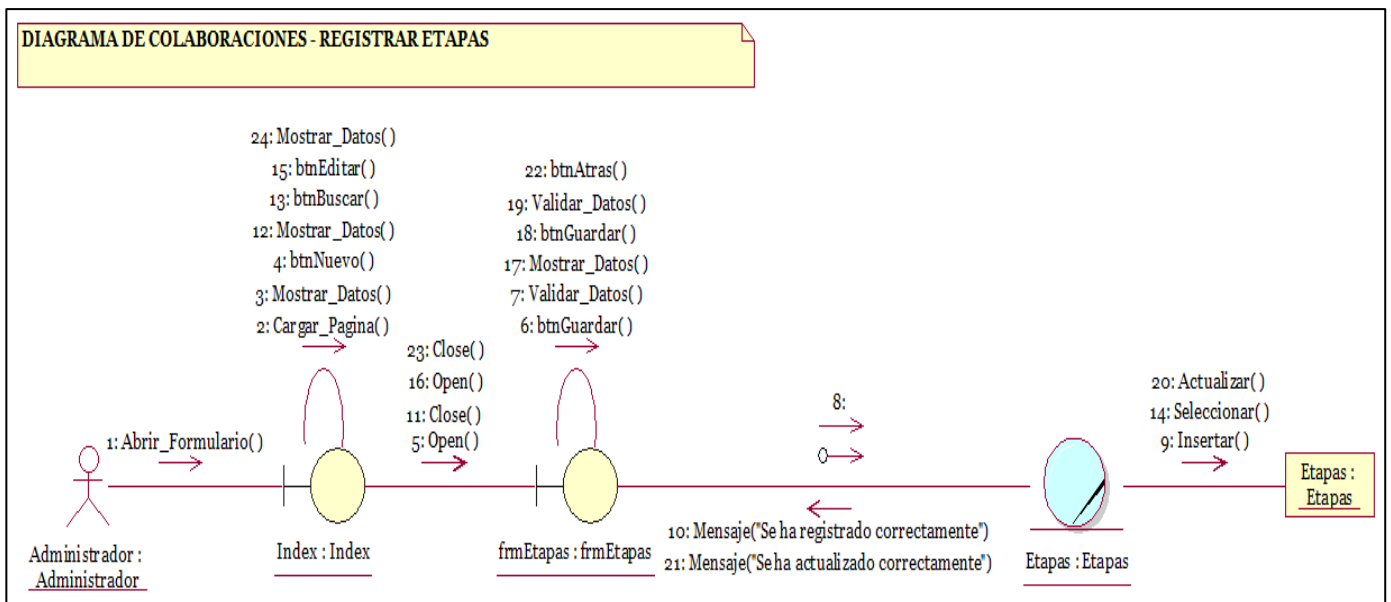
DIAGRAMA DE COLABORACIONES - REGISTRAR ETAPAS

24: Mostrar_Datos( )
15: btnEditar( )
13: btnBuscar( )
12: Mostrar_Datos( )
4: btnNuevo( )
3: Mostrar_Datos( )
2: Cargar_Pagina( )

22: btnAtras( )
19: Validar_Datos( )
18: btnGuardar( )
17: Mostrar_Datos( )
7: Validar_Datos( )
6: btnGuardar( )

23: Close( )
16: Open( )
11: Close( )
5: Open( )

1: Abrir_Formulario( )

8:

20: Actualizar( )
14: Seleccionar( )
9: Insertar( )

Etapas : Etapas

10: Mensaje("Se ha registrado correctamente")
21: Mensaje("Se ha actualizado correctamente")

Administrador : Administrador

Index : Index

frmEtapas : frmEtapas

Etapas : Etapas